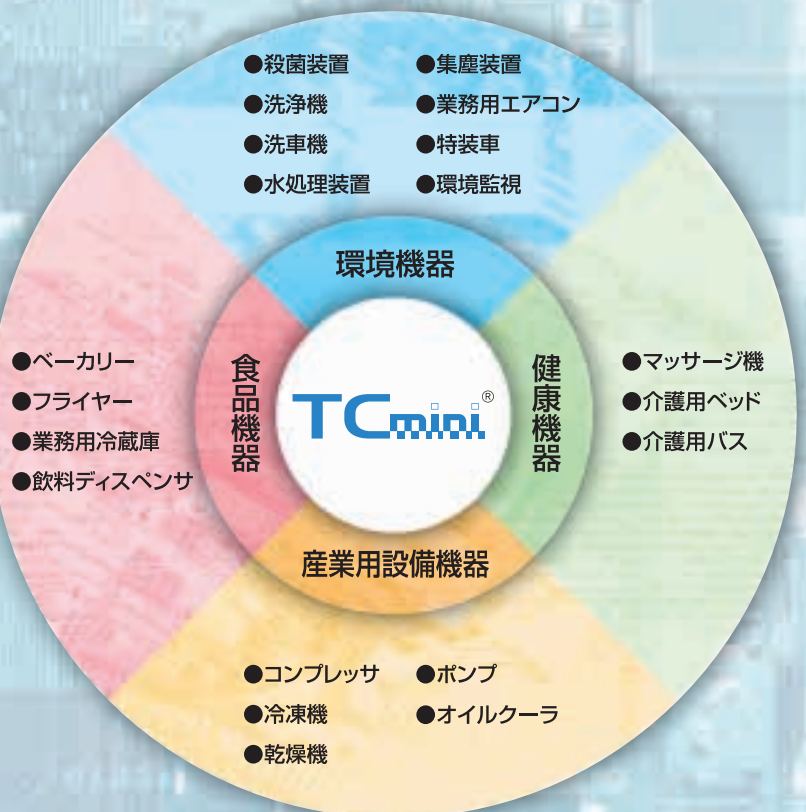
●殺菌装置
●洗浄機
●洗車機
●水処理装置

●集塵装置
●業務用エアコン
●特装車
●環境監視

環境機器

●ベーカリー
●フライヤー
●業務用冷蔵庫
●飲料ディスペンサ

食品機器

TCmini®

健康機器

●マッサージ機
●介護用ベッド
●介護用バス

産業用設備機器

●コンプレッサ
●冷凍機
●乾燥機

●ポンプ
●オイルクーラ